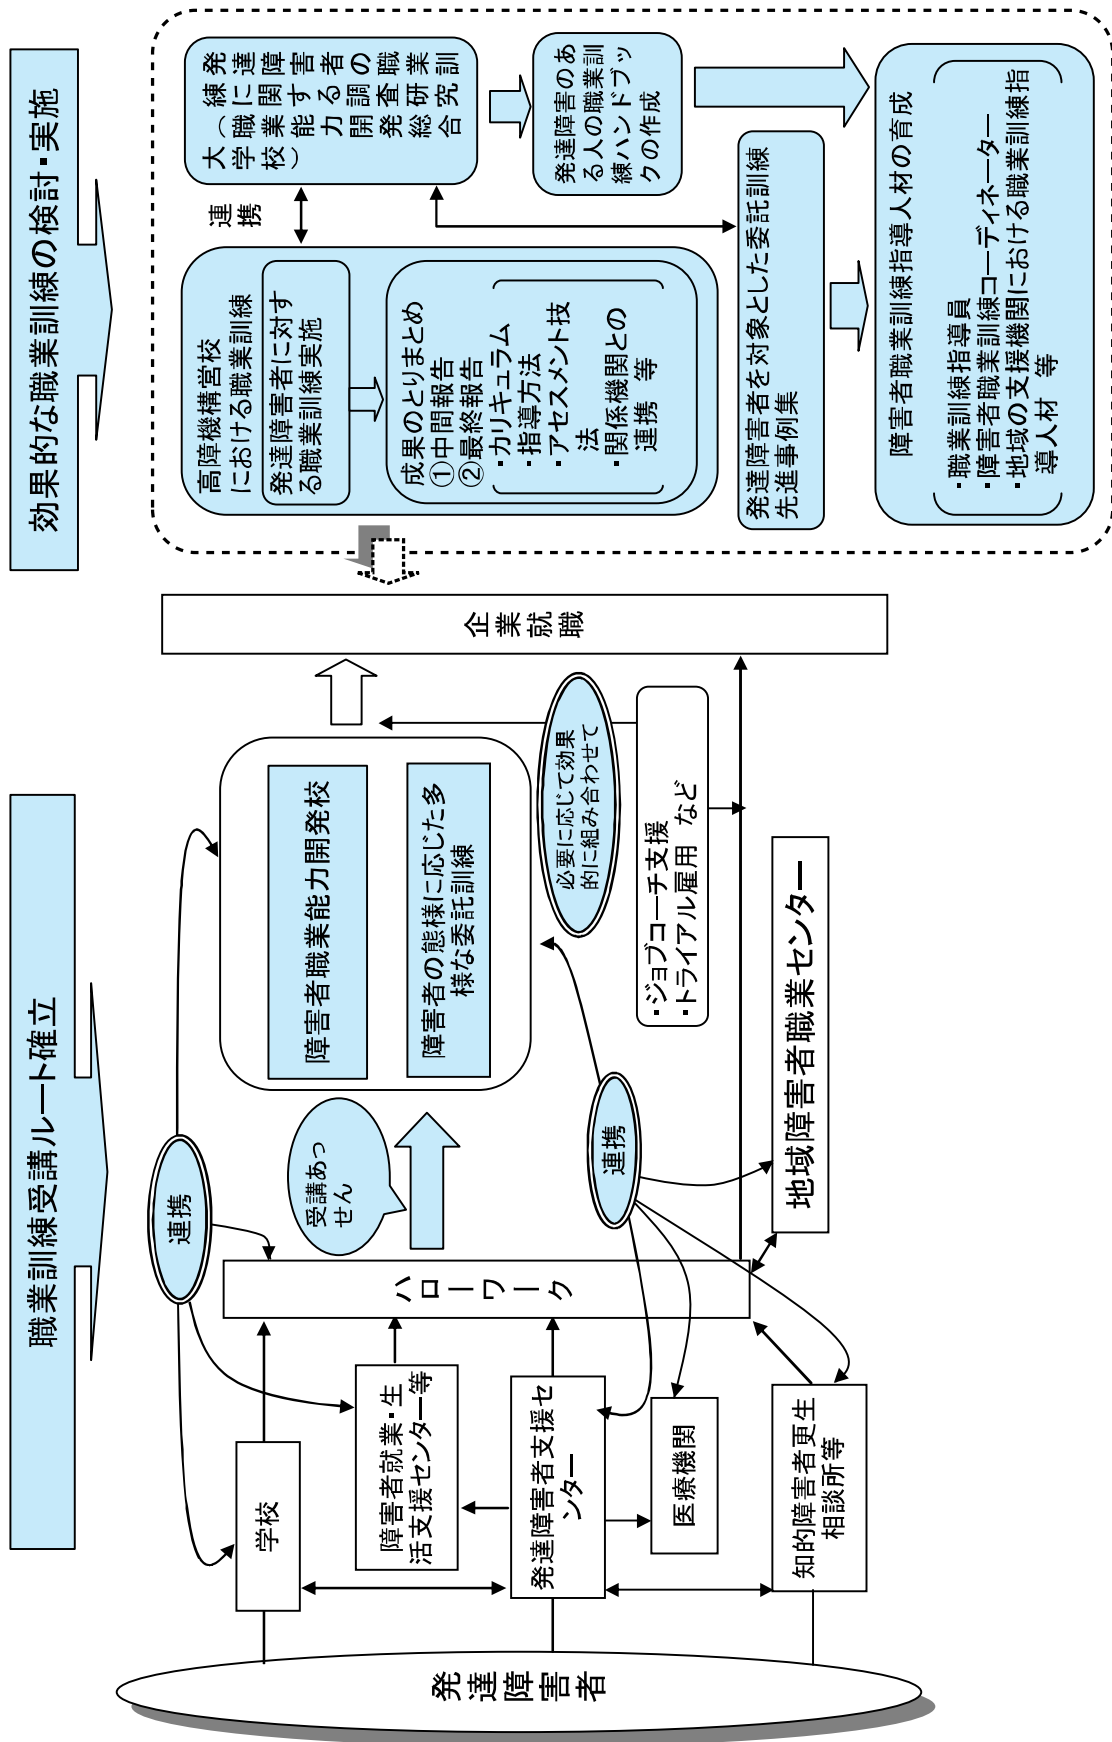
効果的な職業訓練の検討・実施

職業訓練受講ルート確立

発達障害者の職業訓練の開発研究（職業能力開発総合大学校）

連携

発達障害のある人の職業訓練ハンドブックの作成

高障機構営校における職業訓練

発達障害者に対する職業訓練実施

成果のとりまとめ
①中間報告
②最終報告
・カリキュラム
・指導方法
・アセスメント技法
・関係機関との連携　等

発達障害者を対象とした委託訓練先進事例集

障害者職業訓練指導人材の育成
・職業訓練指導員
・障害者職業訓練コーディネーター
・地域の支援機関における職業訓練指導人材　等

企業就職

障害者職業能力開発校

障害者の態様に応じた多様な委託訓練

必要に応じて効果的に組み合わせて

・ジョブコーチ支援
・トライアル雇用　など

地域障害者職業センター

受講あっせん

連携

連携

ハローワーク

学校

障害者就業・生活支援センター等

発達障害者支援センター

医療機関

知的障害者更生相談所等

発達障害者